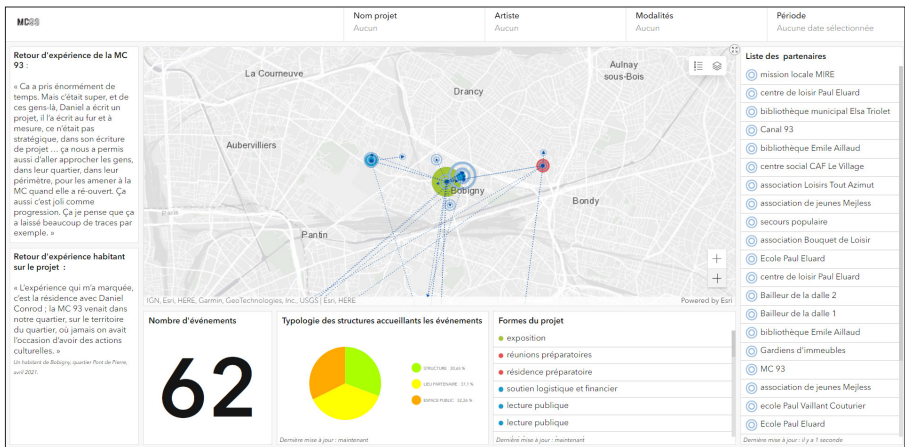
MC93

Nom projet
Aucun

Artiste
Aucun

Modalités
Aucun

Période
Aucune date sélectionnée

Retour d'expérience de la MC 93 :

« Ca a pris énormément de temps. Mais c'était super, et de ces gens-là, Daniel a écrit un projet, il l'a écrit au fur et à mesure, ce n'était pas stratégique, dans son écriture de projet … ça nous a permis aussi d'aller approcher les gens, dans leur quartier, dans leur périmètre, pour les amener à la MC quand elle a ré-ouvert. Ça aussi c'est joli comme progression. Ça je pense que ça a laissé beaucoup de traces par exemple. »

Retour d'expérience habitant sur le projet :

« L'expérience qui m'a marquée, c'est la résidence avec Daniel Conrod ; la MC 93 venait dans notre quartier, sur le territoire du quartier, où jamais on avait l'occasion d'avoir des actions culturelles. »

Un habitant de Bobigny, quartier Pont de Pierre, avril 2021.

La Courneuve
Drancy
Aulnay-sous-Bois
Aubervilliers
Bobigny
Bondy
Pantin

IGN, Esri, HERE, Garmin, GeoTechnologies, Inc., USGS | Esri, HERE
Powered by Esri

Liste des partenaires
mission locale MIRE
centre de loisir Paul Eluard
bibliothèque municipal Elsa Triolet
Canal 93
bibliothèque Emile Aillaud
centre social CAF Le Village
association Loisirs Tout Azimut
association de jeunes Mejless
secours populaire
association Bouquet de Loisir
Ecole Paul Eluard
centre de loisir Paul Eluard
Bailleur de la dalle 2
Bailleur de la dalle 1
bibliothèque Emile Aillaud
Gardiens d'immeubles
MC 93
association de jeunes Mejless
ecole Paul Vaillant Couturier
ecole Paul Eluard
Dernière mise à jour : il y a 1 seconde

Nombre d'événements
62

Typologie des structures accueillants les événements
STRUCTURE : 35,6 %
LIEU PARTENAIRE : 37,1 %
ESPACE PUBLIC : 32,26 %
Dernière mise à jour : maintenant

Formes du projet
exposition
réunions préparatoires
résidence préparatoire
soutien logistique et financier
lecture publique
lecture publique
Dernière mise à jour : maintenant